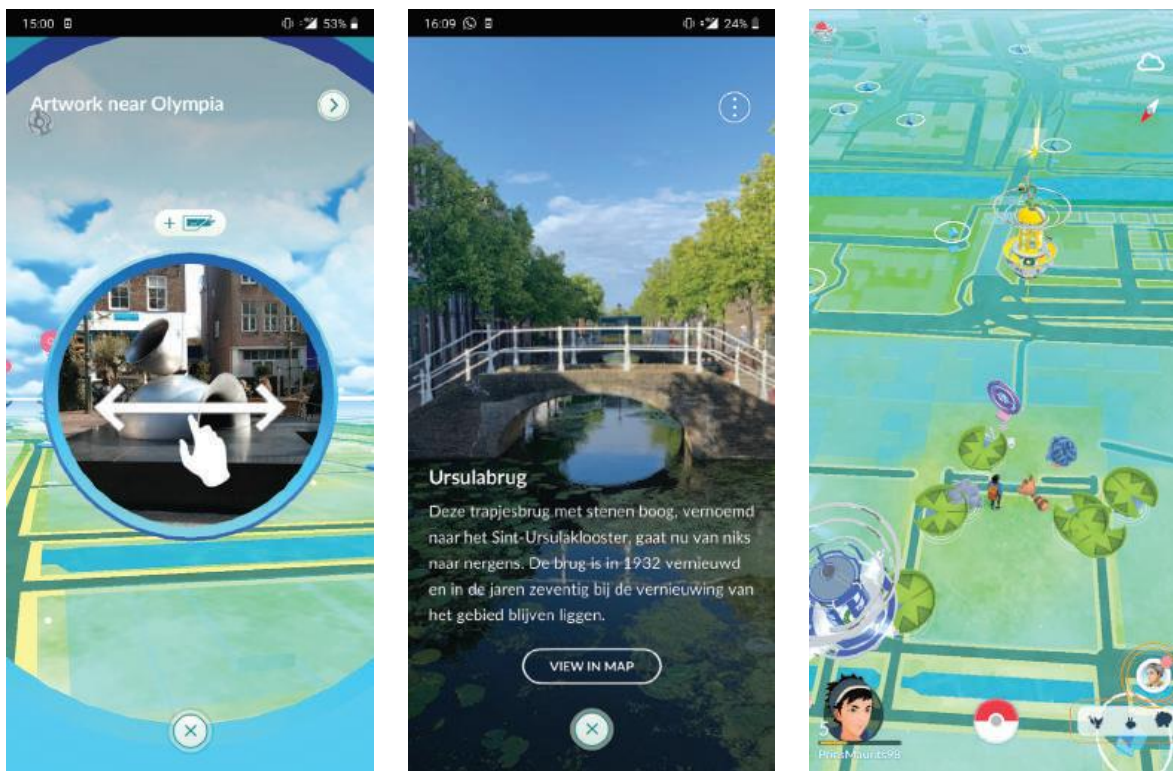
15:00

53%

Artwork near Olympia

+

16:09

24%

Ursulabrug

Deze trapjesbrug met stenen boog, vernoemd naar het Sint-Ursulaklooster, gaat nu van niks naar nergens. De brug is in 1932 vernieuwd en in de jaren zeventig bij de vernieuwing van het gebied blijven liggen.

VIEW IN MAP

5

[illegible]